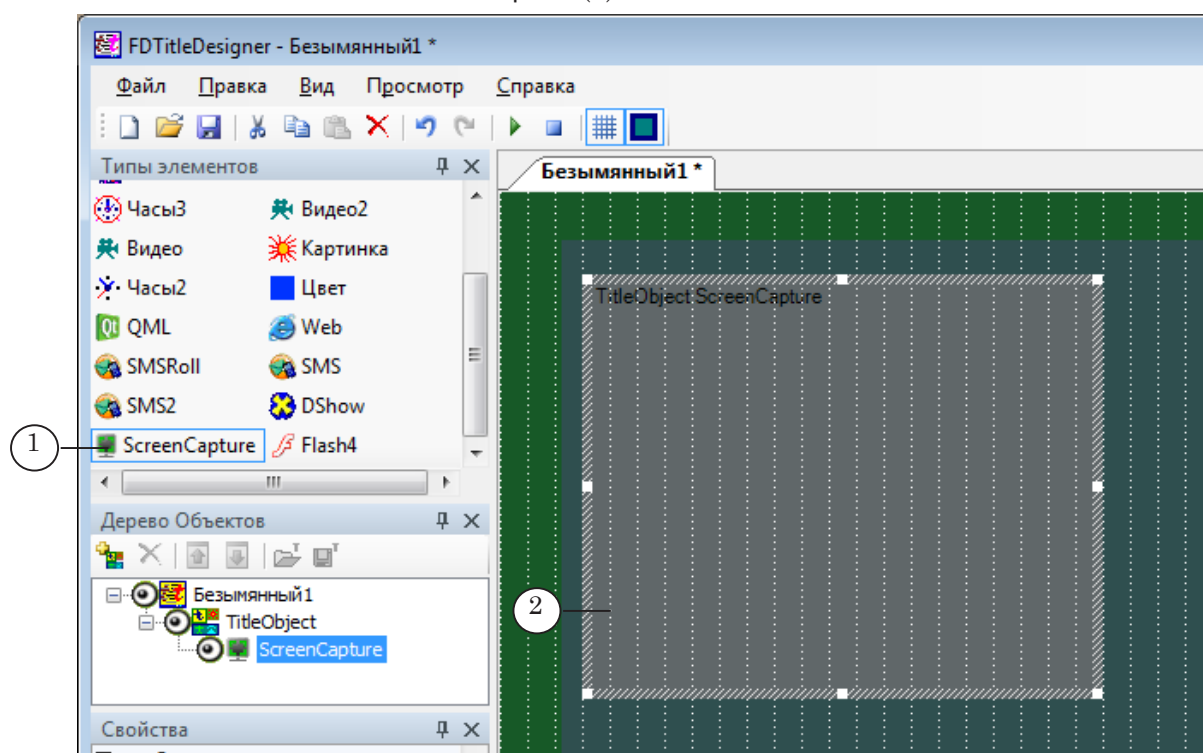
FDTitleDesigner - Безымянный1 *

Файл Правка Вид Просмотр Справка

Типы элементов

Часы3 Видео2
Видео Картинка
Часы2 Цвет
QML Web
SMSRoll SMS
SMS2 DShow
ScreenCapture Flash4

1

Дерево Объектов

Безымянный1
TitleObject
ScreenCapture

Свойства

Безымянный1 *

TitleObject:ScreenCapture

2